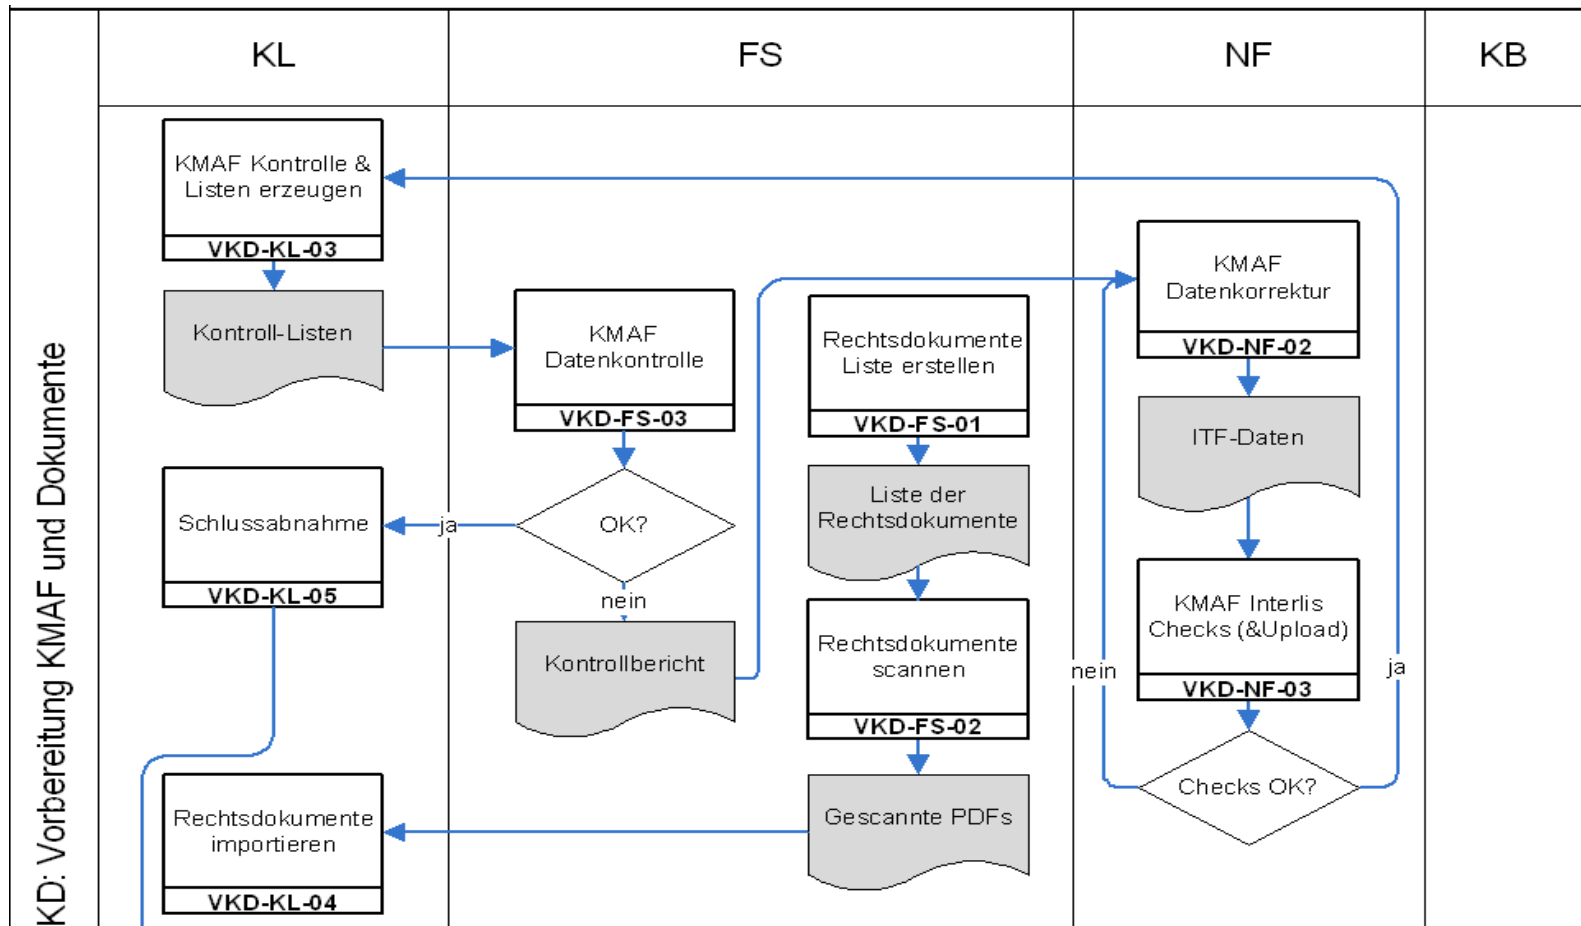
KD: Vorbereitung KMAF und Dokumente

| KL | FS | NF | KB |
|---|---|---|---|

KMAF Kontrolle & Listen erzeugen
VKD-KL-03

Kontroll-Listen

Schlussabnahme
VKD-KL-05

Rechtsdokumente importieren
VKD-KL-04

KMAF Datenkontrolle
VKD-FS-03

OK?

ja

nein

Kontrollbericht

Rechtsdokumente Liste erstellen
VKD-FS-01

Liste der Rechtsdokumente

Rechtsdokumente scannen
VKD-FS-02

Gescannte PDFs

KMAF Datenkorrektur
VKD-NF-02

ITF-Daten

KMAF Interlis Checks (&Upload)
VKD-NF-03

Checks OK?

nein

ja